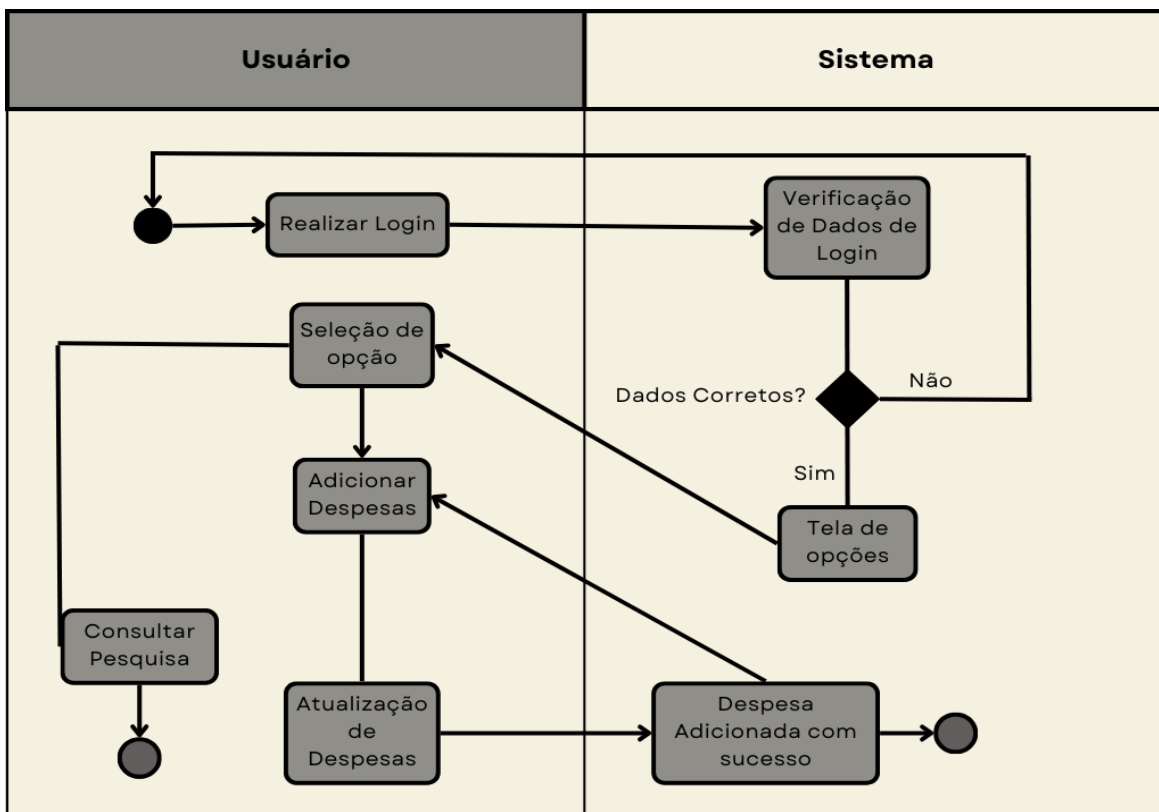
Usuário

Sistema

Realizar Login

Verificação de Dados de Login

Seleção de opção

Dados Corretos?

Não

Sim

Adicionar Despesas

Tela de opções

Consultar Pesquisa

Atualização de Despesas

Despesa Adicionada com sucesso